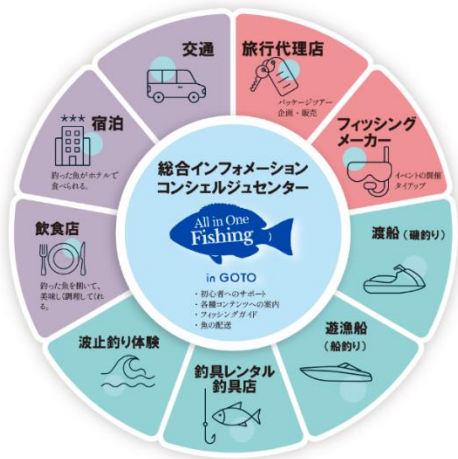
交通

旅行代理店

パッケージツアー
企画・販売

フィッシング
メーカー

イベントの開催
タイアップ

宿泊

釣った魚がホテルで食べられる。

総合インフォメーション
コンシェルジュセンター

All in One
Fishing

in GOTO

・初心者へのサポート
・各種コンテンツへの案内
・フィッシングガイド
・魚の配送

飲食店

釣った魚を捌いて、美味しく調理してくれる。

渡船（磯釣り）

遊漁船
（船釣り）

波止釣り体験

釣具レンタル
釣具店